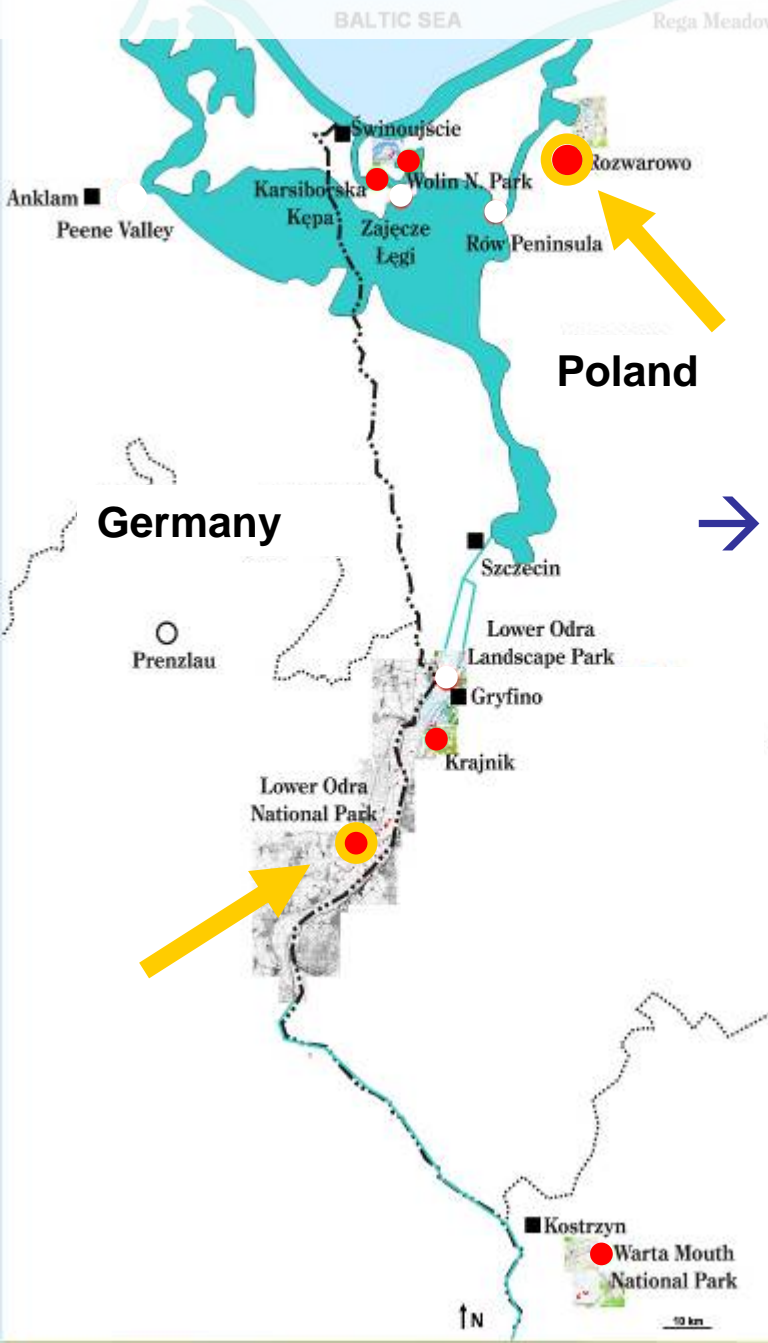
BALTIC SEA

Rega Meadow

Świnoujście

Rozwarowo

Anklam

Karsiborska Kępa

Wolin N. Park

Peene Valley

Zajęcze Łęgi

Rów Peninsula

Poland

Germany

Szczecin

Prenzlau

Lower Odra Landscape Park

Gryfino

Krajnik

Lower Odra National Park

Kostrzyn

Warta Mouth National Park

N

10 km